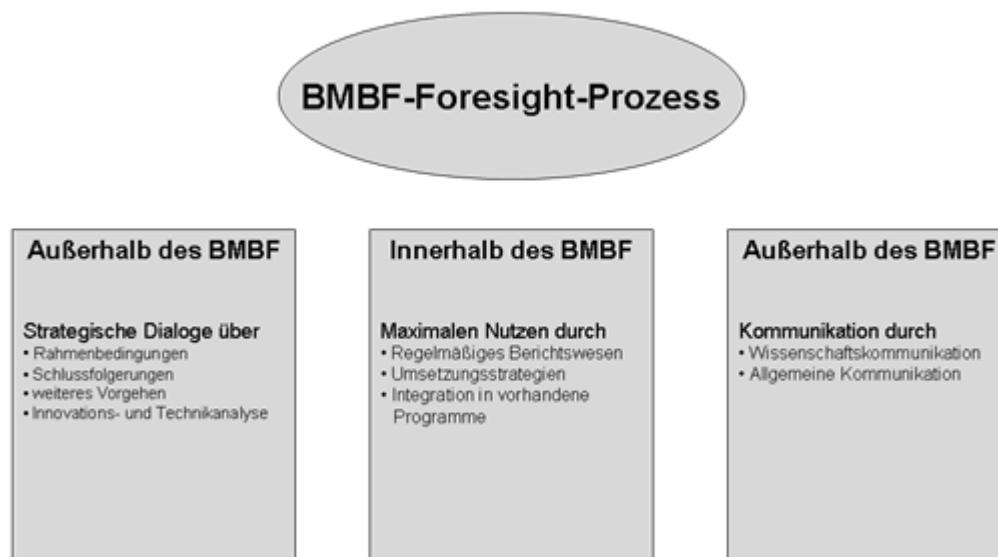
BMBF-Foresight-Prozess

Außerhalb des BMBF

Strategische Dialoge über
• Rahmenbedingungen
• Schlussfolgerungen
• weiteres Vorgehen
• Innovations- und Technikanalyse

Innerhalb des BMBF

Maximalen Nutzen durch
• Regelmäßiges Berichtswesen
• Umsetzungsstrategien
• Integration in vorhandene Programme

Außerhalb des BMBF

Kommunikation durch
• Wissenschaftskommunikation
• Allgemeine Kommunikation